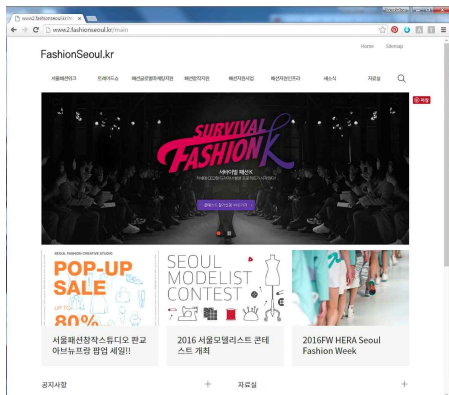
www2.fashionseoul.kr/m ×

www2.fashionseoul.kr/main

FashionSeoul.kr

Home Sitemap

서울패션위크 트레이드쇼 패션글로벌마케팅지원 패션창작지원 패션지원사업 패션지원인프라 새소식 자료실

SURVIVAL FASHION K

서바이벌 패션K

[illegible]

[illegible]

SEOUL FASHION CREATIVE STUDIO

POP-UP SALE

UP TO 80%

SEOUL MODELIST CONTEST

서울패션창작스튜디오 판교 아브뉴프랑 팝업 세일!!

2016 서울모델리스트 콘테스트 개최

2016FW HERA Seoul Fashion Week

공지사항 +

자료실 +